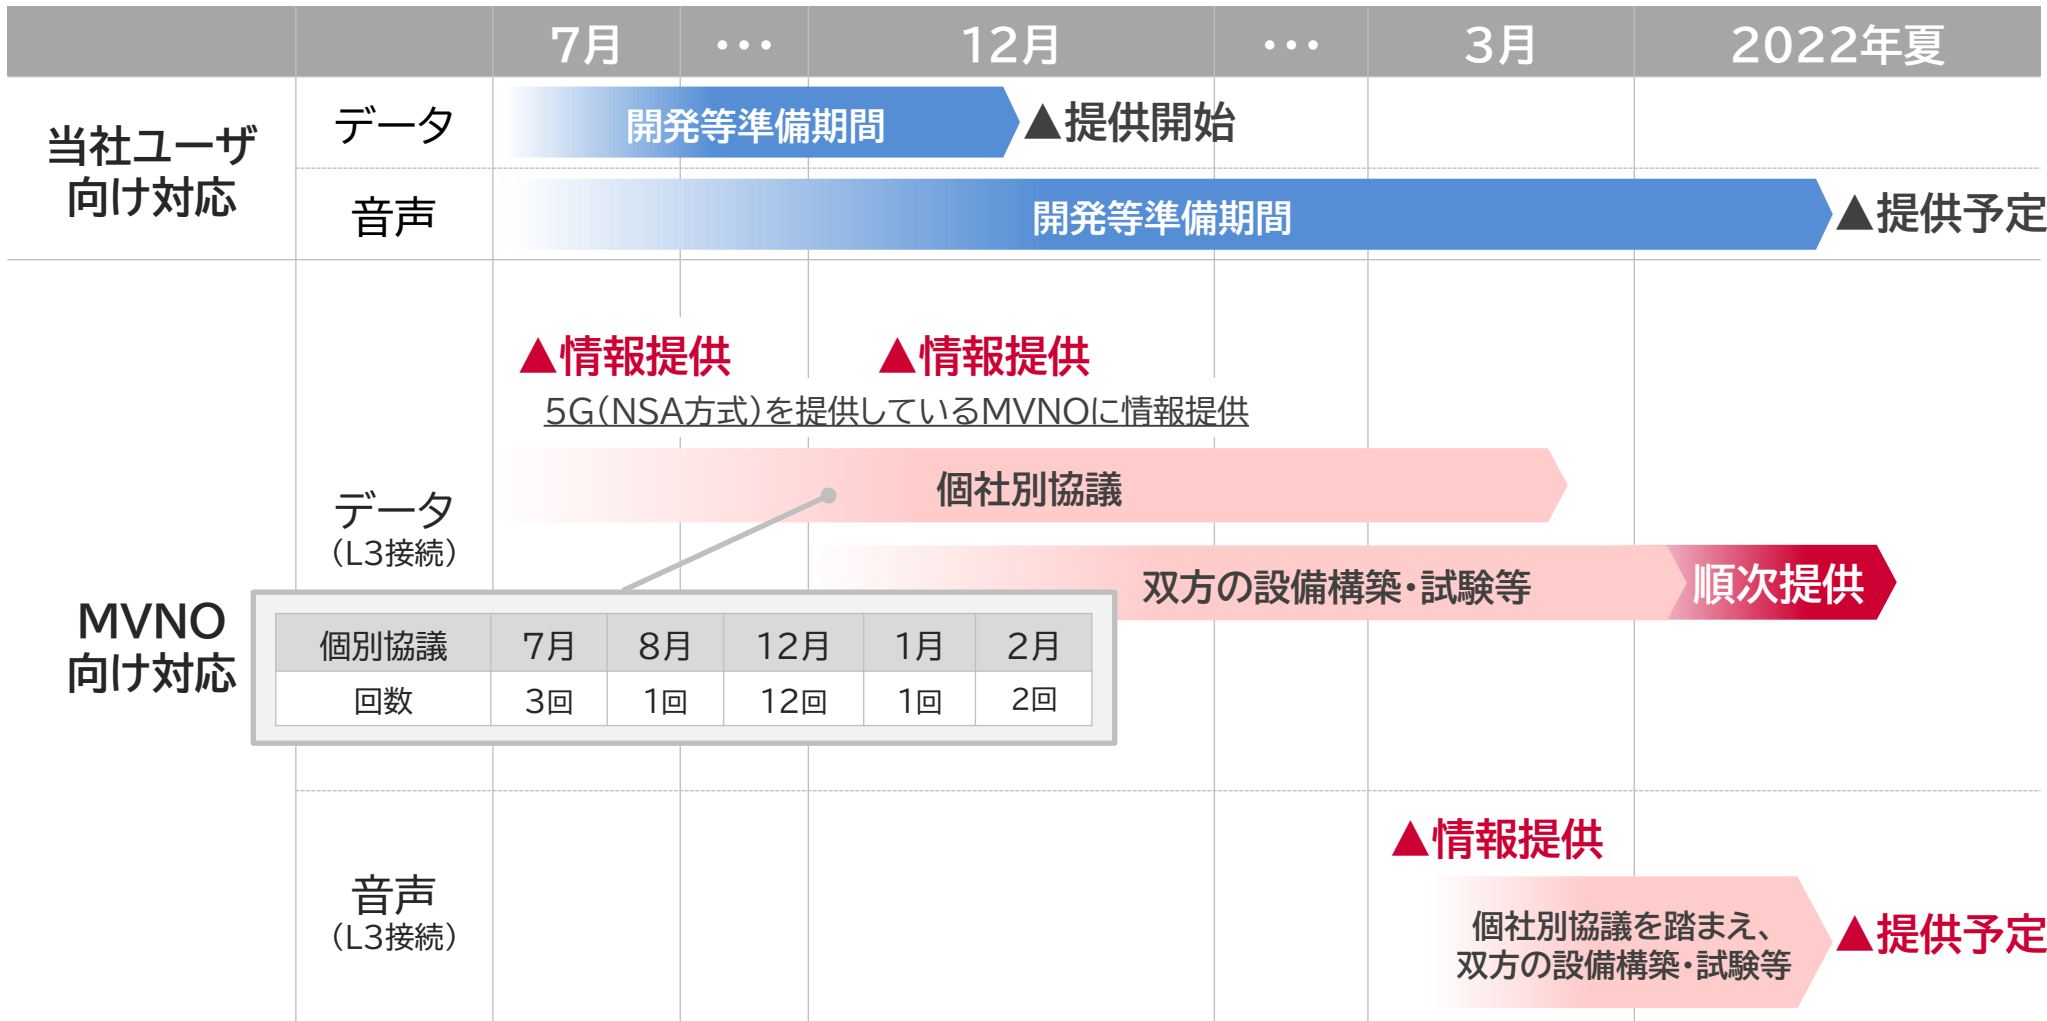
7月 ・・・ 12月 ・・・ 3月 2022年夏

当社ユーザ向け対応

データ

開発等準備期間 ▲提供開始

音声

開発等準備期間 ▲提供予定

MVNO向け対応

データ（L3接続）

▲情報提供 ▲情報提供

5G(NSA方式)を提供しているMVNOに情報提供

個社別協議

双方の設備構築・試験等 順次提供

| 個別協議 | 7月 | 8月 | 12月 | 1月 | 2月 |
|---|---|---|---|---|---|
| 回数 | 3回 | 1回 | 12回 | 1回 | 2回 |

音声（L3接続）

▲情報提供

個社別協議を踏まえ、双方の設備構築・試験等 ▲提供予定